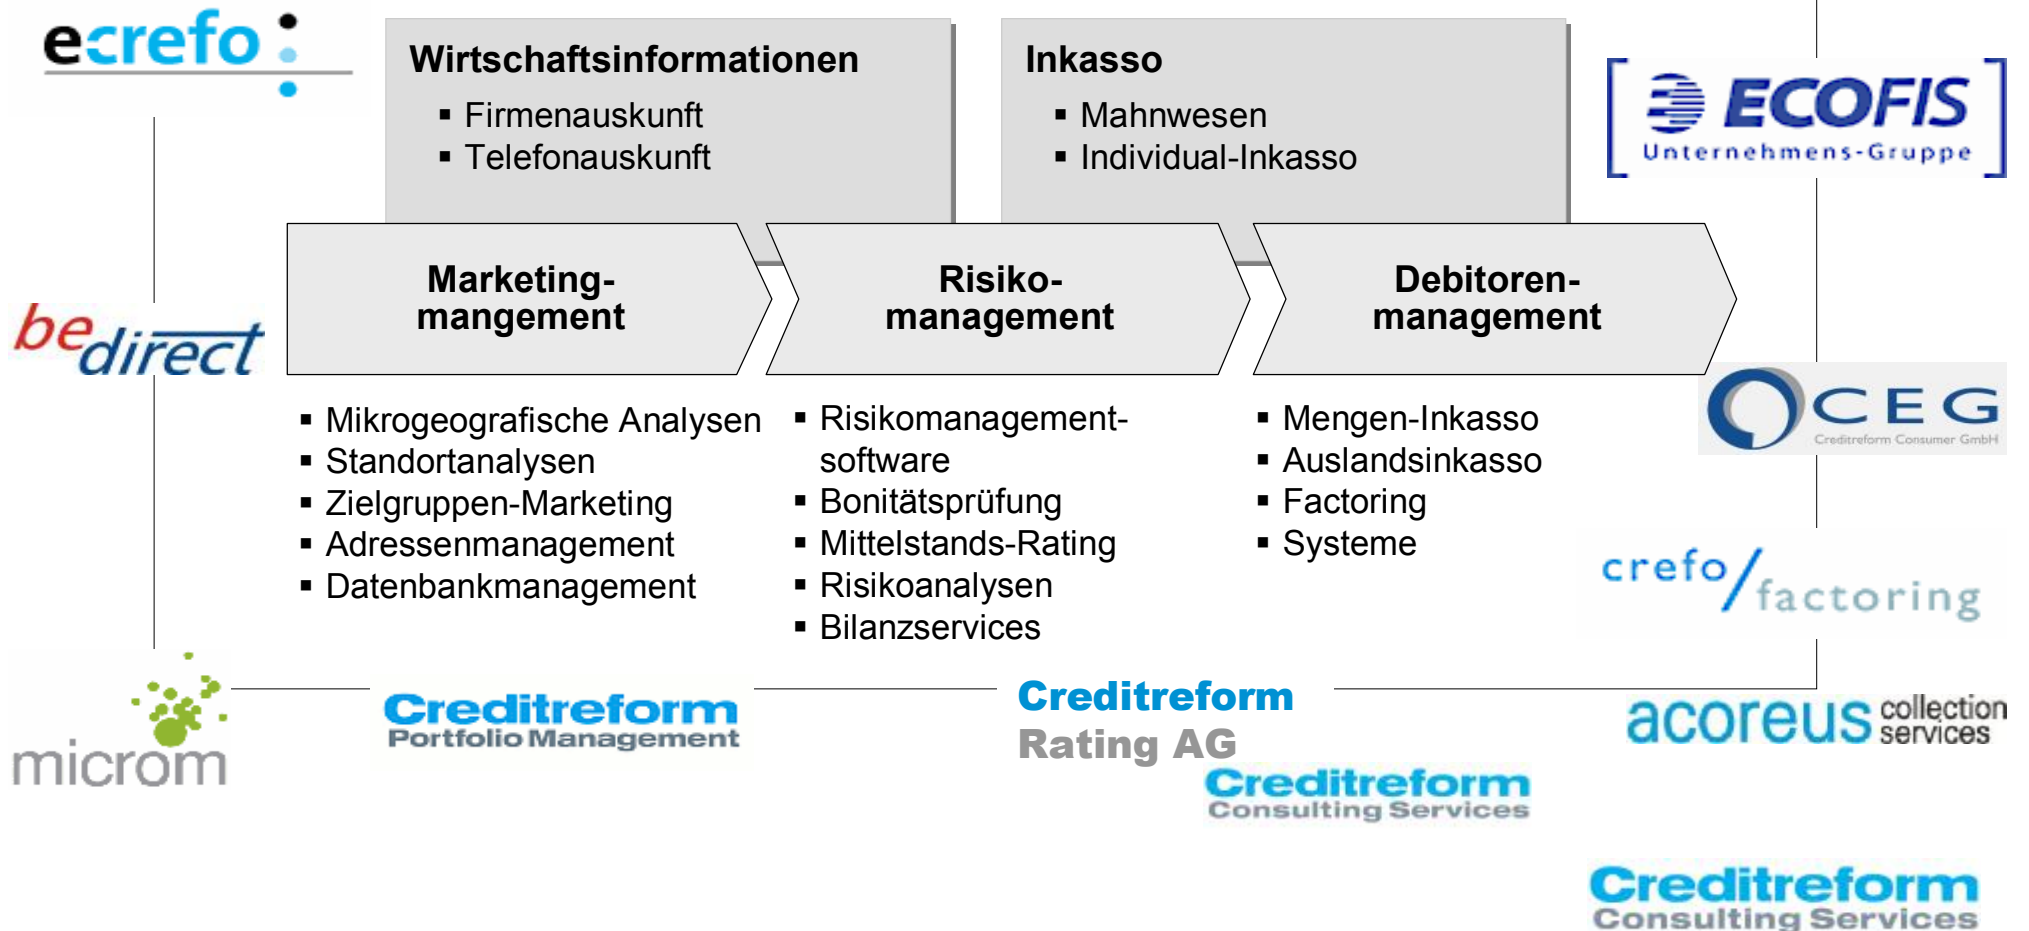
ecrefo

Wirtschaftsinformationen
▪ Firmenauskunft
▪ Telefonauskunft

Inkasso
▪ Mahnwesen
▪ Individual-Inkasso

ECOFIS
Unternehmens-Gruppe

bedirect

Marketing-mangement

Risiko-management

Debitoren-management

CEG
Creditreform Consumer GmbH

▪ Mikrogeografische Analysen
▪ Standortanalysen
▪ Zielgruppen-Marketing
▪ Adressenmanagement
▪ Datenbankmanagement

▪ Risikomanagement-software
▪ Bonitätsprüfung
▪ Mittelstands-Rating
▪ Risikoanalysen
▪ Bilanzservices

▪ Mengen-Inkasso
▪ Auslandsinkasso
▪ Factoring
▪ Systeme

crefo/factoring

microm

Creditreform
Portfolio Management

Creditreform
Rating AG

acoreus collection services

Creditreform
Consulting Services

Creditreform
Consulting Services